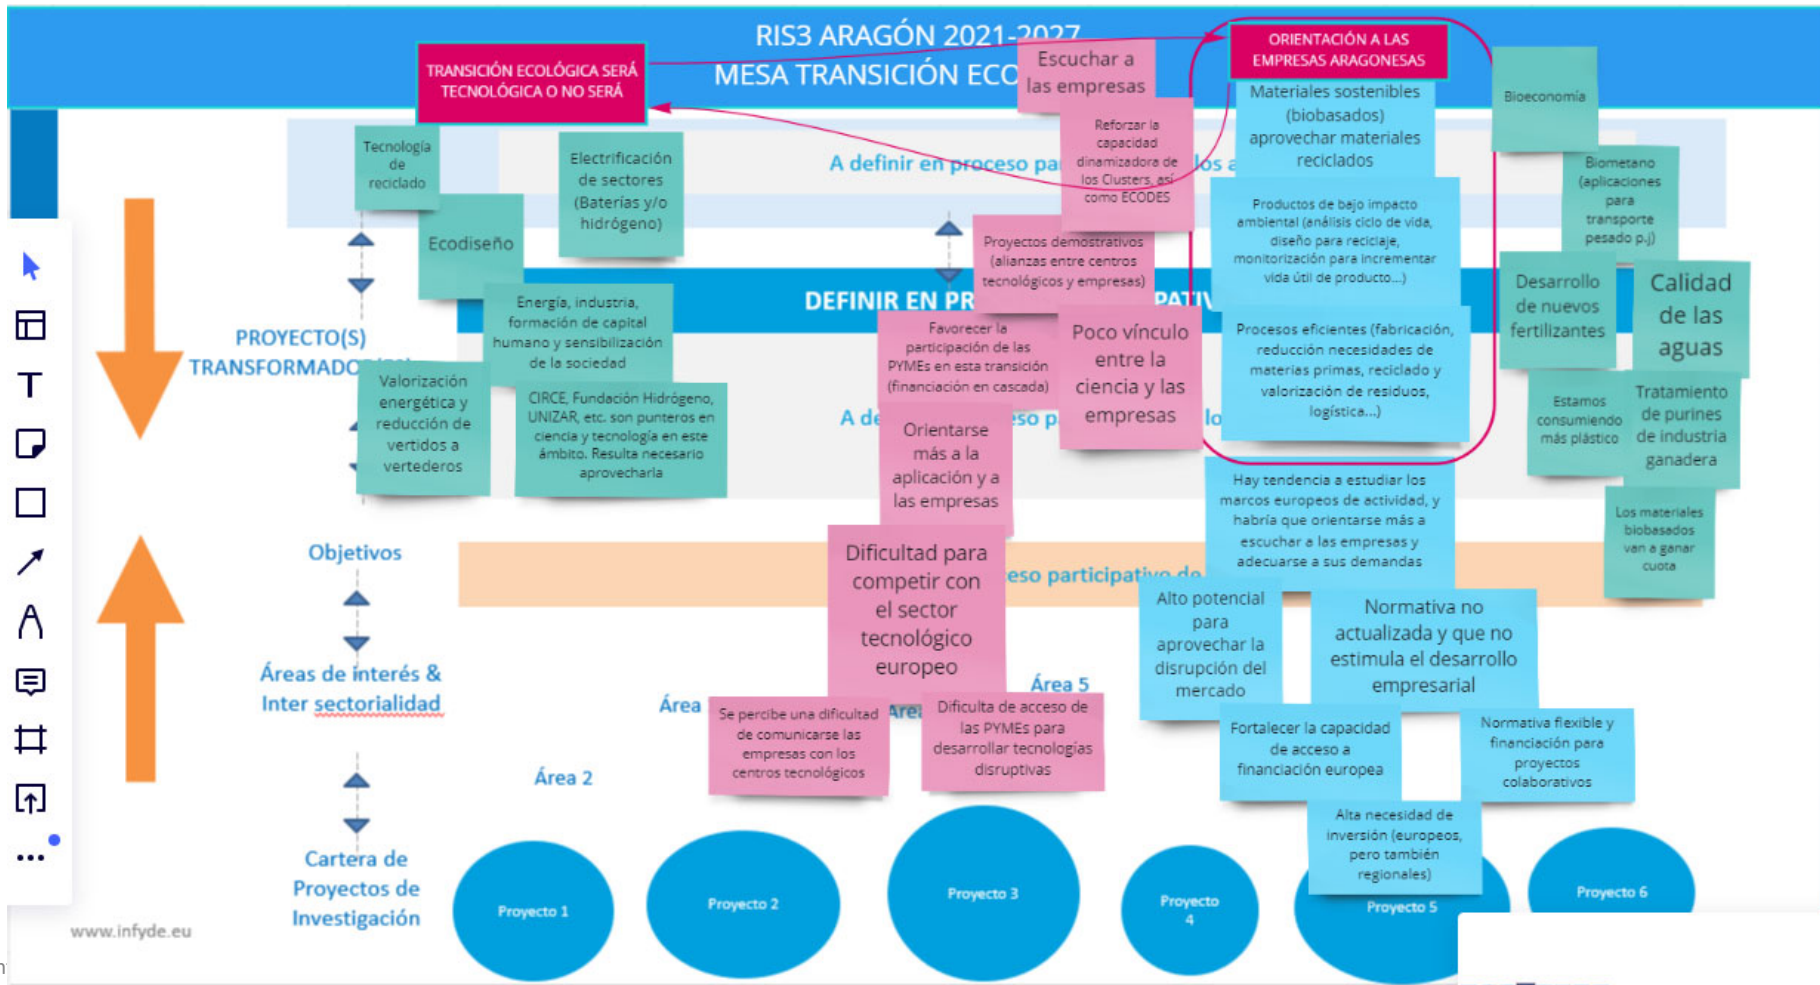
RIS3 ARAGÓN 2021-2027
MESA TRANSICIÓN ECO

TRANSICIÓN ECOLÓGICA SERÁ TECNOLÓGICA O NO SERÁ

Escuchar a las empresas

ORIENTACIÓN A LAS EMPRESAS ARAGONESAS

Tecnología de reciclado

Electrificación de sectores (Baterías y/o hidrógeno)

A definir en proceso pa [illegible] los a

Reforzar la capacidad dinamizadora de los Clusters, así como ECODES

Materiales sostenibles (biobasados) aprovechar materiales reciclados

Bioeconomía

Biometano (aplicaciones para transporte pesado p.j)

Ecodiseño

Proyectos demostrativos (alianzas entre centros tecnológicos y empresas)

Productos de bajo impacto ambiental (análisis ciclo de vida, diseño para reciclaje, monitorización para incrementar vida útil de producto...)

PROYECTO(S) TRANSFORMADO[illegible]

DEFINIR EN PR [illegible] PATI

Energía, industria, formación de capital humano y sensibilización de la sociedad

Favorecer la participación de las PYMEs en esta transición (financiación en cascada)

Poco vínculo entre la ciencia y las empresas

Procesos eficientes (fabricación, reducción necesidades de materias primas, reciclado y valorización de residuos, logística...)

Desarrollo de nuevos fertilizantes

Calidad de las aguas

Valorización energética y reducción de vertidos a vertederos

CIRCE, Fundación Hidrógeno, UNIZAR, etc. son punteros en ciencia y tecnología en este ámbito. Resulta necesario aprovecharla

A de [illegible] eso p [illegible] lo

Orientarse más a la aplicación y a las empresas

Estamos consumiendo más plástico

Tratamiento de purines de industria ganadera

Hay tendencia a estudiar los marcos europeos de actividad, y habría que orientarse más a escuchar a las empresas y adecuarse a sus demandas

Los materiales biobasados van a ganar cuota

Objetivos

Dificultad para competir con el sector tecnológico europeo

eso participativo de

Alto potencial para aprovechar la disrupción del mercado

Normativa no actualizada y que no estimula el desarrollo empresarial

Áreas de interés & Inter sectorialidad

Área

Área 5

Se percibe una dificultad de comunicarse las empresas con los centros tecnológicos

Are

Dificulta de acceso de las PYMEs para desarrollar tecnologías disruptivas

Fortalecer la capacidad de acceso a financiación europea

Normativa flexible y financiación para proyectos colaborativos

Área 2

Alta necesidad de inversión (europeos, pero también regionales)

Cartera de Proyectos de Investigación

Proyecto 1

Proyecto 2

Proyecto 3

Proyecto 4

Proyecto 5

Proyecto 6

www.infyde.eu